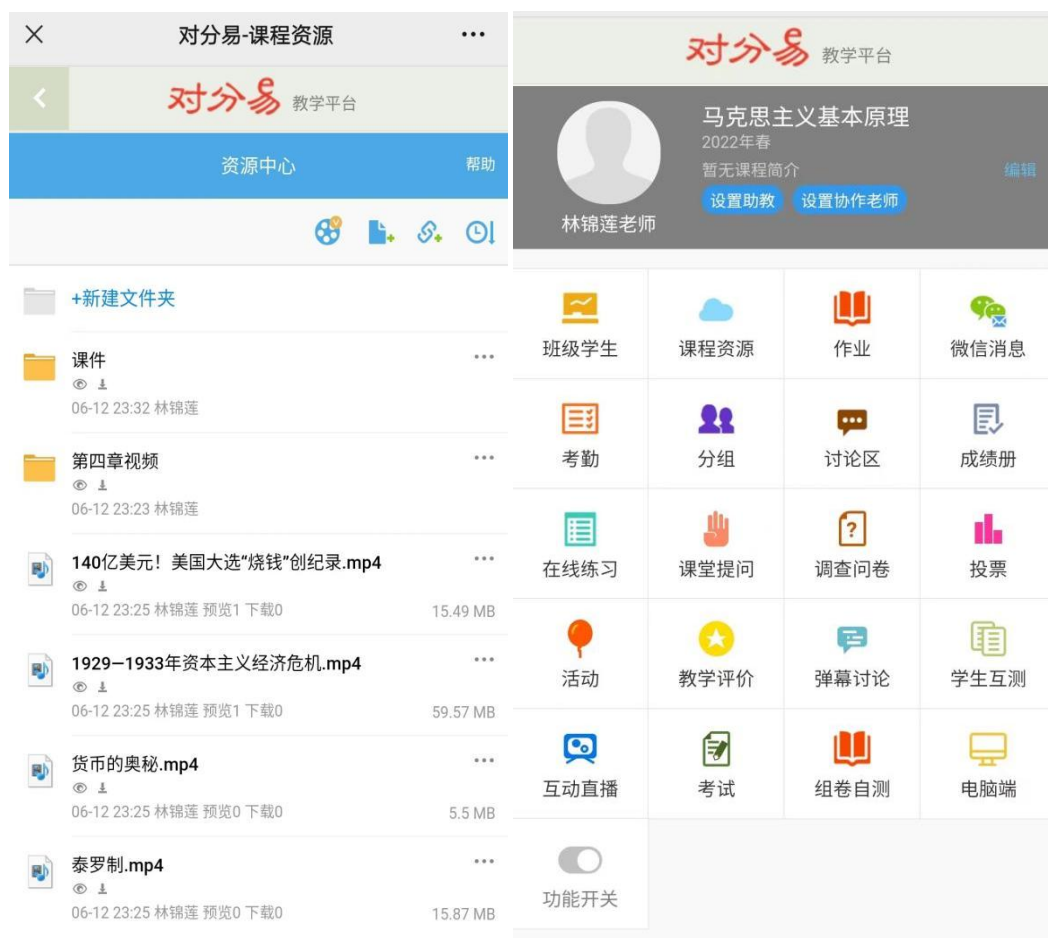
×
对分易-课程资源
···

<
对分易 教学平台

资源中心
帮助

+新建文件夹

课件
06-12 23:32 林锦莲

第四章视频
06-12 23:23 林锦莲

140亿美元！美国大选"烧钱"创纪录.mp4
06-12 23:25 林锦莲 预览1 下载0
15.49 MB

1929—1933年资本主义经济危机.mp4
06-12 23:25 林锦莲 预览1 下载0
59.57 MB

货币的奥秘.mp4
06-12 23:25 林锦莲 预览0 下载0
5.5 MB

泰罗制.mp4
06-12 23:25 林锦莲 预览0 下载0
15.87 MB

对分易 教学平台

马克思主义基本原理
2022年春
暂无课程简介
编辑
设置助教
设置协作老师
林锦莲老师

| 班级学生 | 课程资源 | 作业 | 微信消息 |
|---|---|---|---|
| 考勤 | 分组 | 讨论区 | 成绩册 |
| 在线练习 | 课堂提问 | 调查问卷 | 投票 |
| 活动 | 教学评价 | 弹幕讨论 | 学生互测 |
| 互动直播 | 考试 | 组卷自测 | 电脑端 |
| 功能开关 | | | |